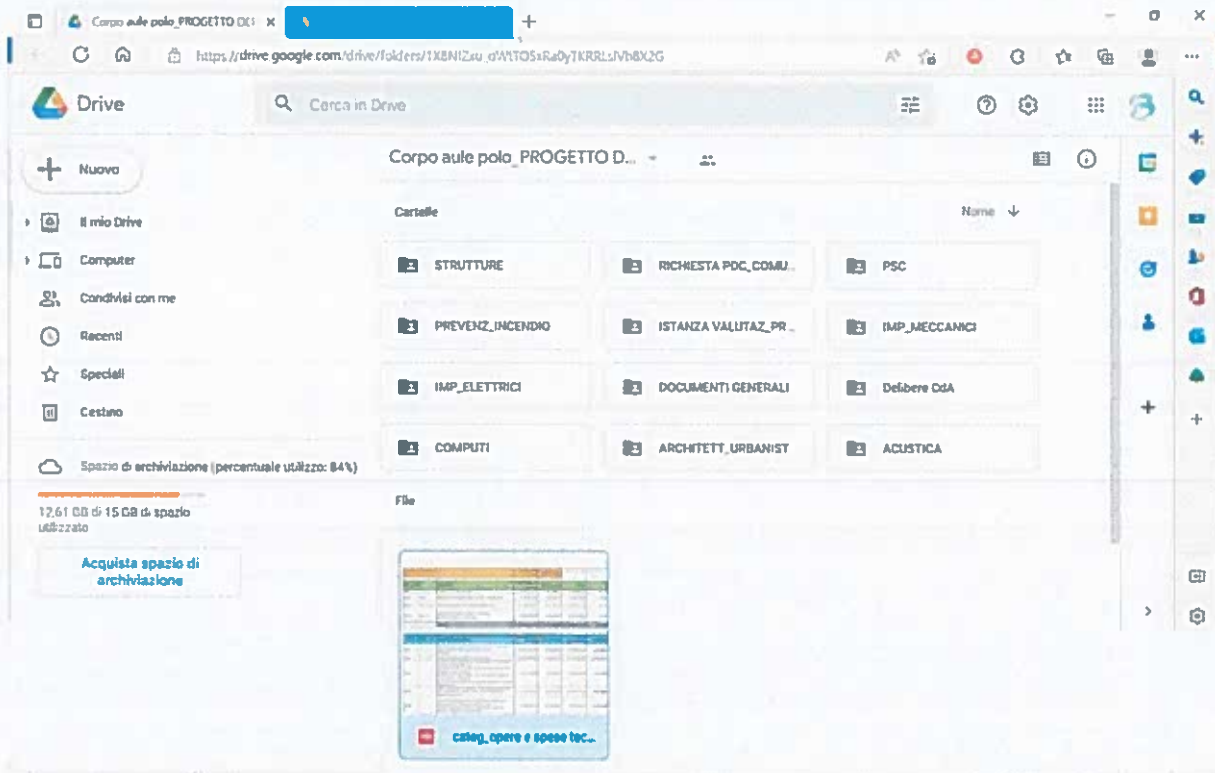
Corpo aule polo_PROGETTO DEI ×

https://drive.google.com/drive/folders/1X8NIZsu_d'AtTO5xRa0yTKRRLsJVb8X2G

Drive

Cerca in Drive

Nuovo

Il mio Drive

Computer

Condivisi con me

Recenti

Speciali

Cestino

Spazio di archiviazione (percentuale utilizzo: 84%)

12,61 GB di 15 GB di spazio utilizzato

Acquista spazio di archiviazione

Corpo aule polo_PROGETTO D...

Cartelle

Nome

STRUTTURE

RICHIESTA PDC_COMU...

PSC

PREVENZ_INCENDIO

ISTANZA VALUTAZ_PR...

IMP_MECCANICI

IMP_ELETTRICI

DOCUMENTI GENERALI

Delibere CdA

COMPUTI

ARCHITETT_URBANIST

ACUSTICA

File

categ_opere e spese tec...